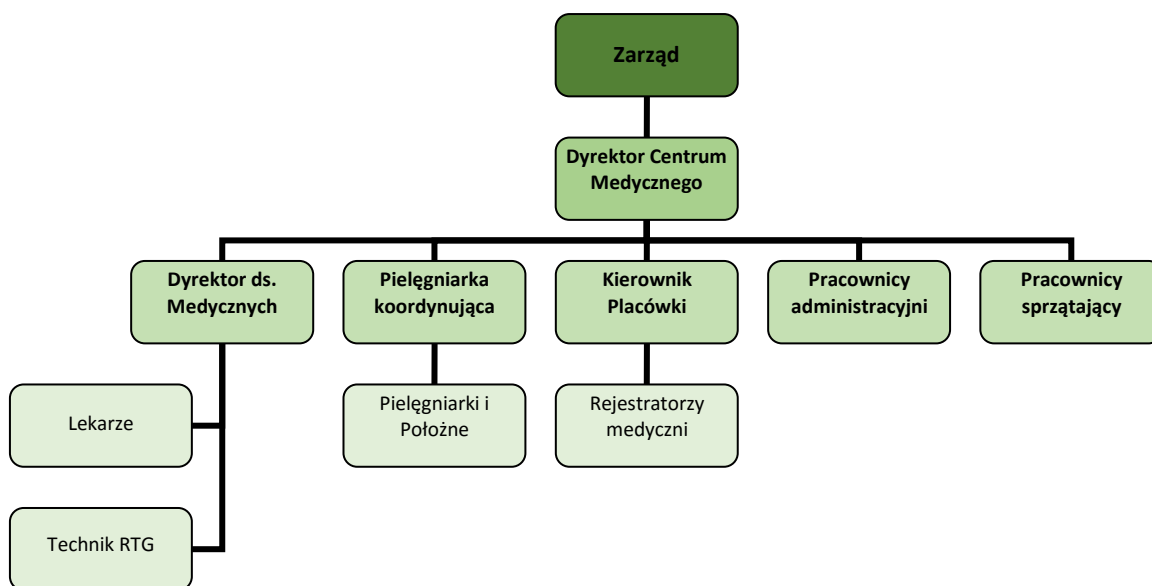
Zarząd

Dyrektor Centrum Medycznego

Dyrektor ds. Medycznych

Pielęgniarka koordynująca

Kierownik Placówki

Pracownicy administracyjni

Pracownicy sprzątający

Lekarze

Technik RTG

Pielęgniarki i Położne

Rejestratorzy medyczni